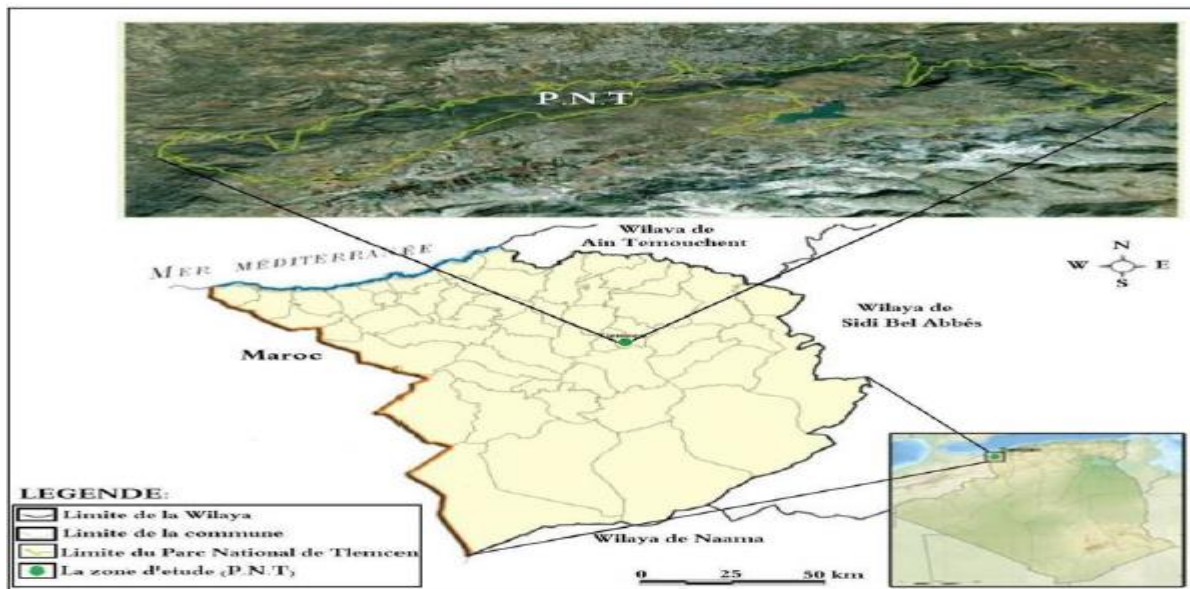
P.N.T

Wilaya de Ain Temouchent

MER MEDITERRANEE

N
W E
S

Wilaya de Sidi Bel Abbés

Maroc

LEGENDE:
Limite de la Wilaya
Limite de la commune
Limite du Parc National de Tlemcen
La zone d'etude (P.N.T)

Wilaya de Naama

0 25 50 km